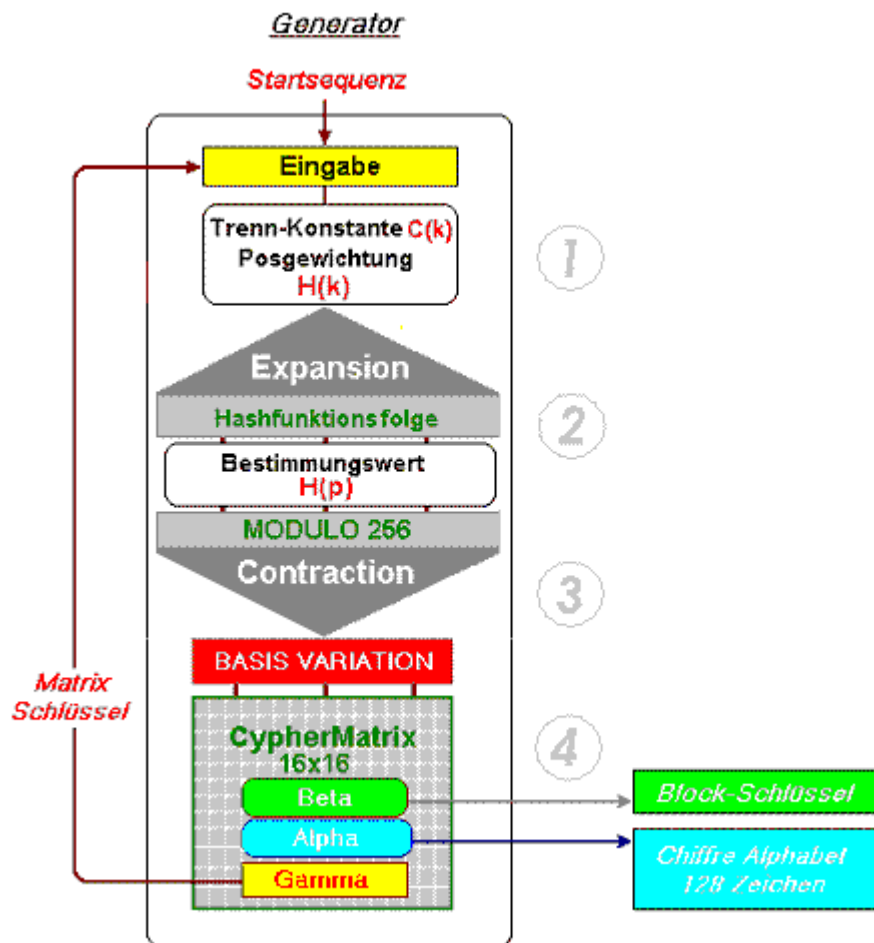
Generator

Startsequenz

Eingabe

Trenn-Konstante C(k)
Posgewichtung
H(k)

1

Expansion

Hashfunktionsfolge

2

Bestimmungswert
H(p)

MODULO 256

Contraction

3

BASIS VARIATION

Matrix
Schlüssel

CypherMatrix
16x16

4

Beta

Alpha

Gamma

Block-Schlüssel

Chiffre Alphabet
128 Zeichen